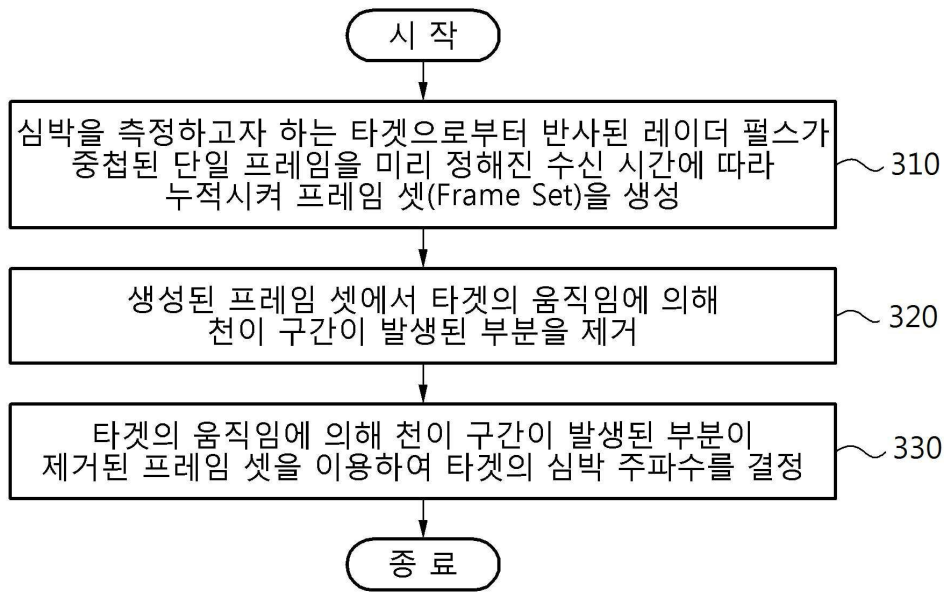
시 작

심박을 측정하고자 하는 타겟으로부터 반사된 레이더 펄스가 중첩된 단일 프레임을 미리 정해진 수신 시간에 따라 누적시켜 프레임 셋(Frame Set)을 생성

310

생성된 프레임 셋에서 타겟의 움직임에 의해 천이 구간이 발생된 부분을 제거

320

타겟의 움직임에 의해 천이 구간이 발생된 부분이 제거된 프레임 셋을 이용하여 타겟의 심박 주파수를 결정

330

종 료